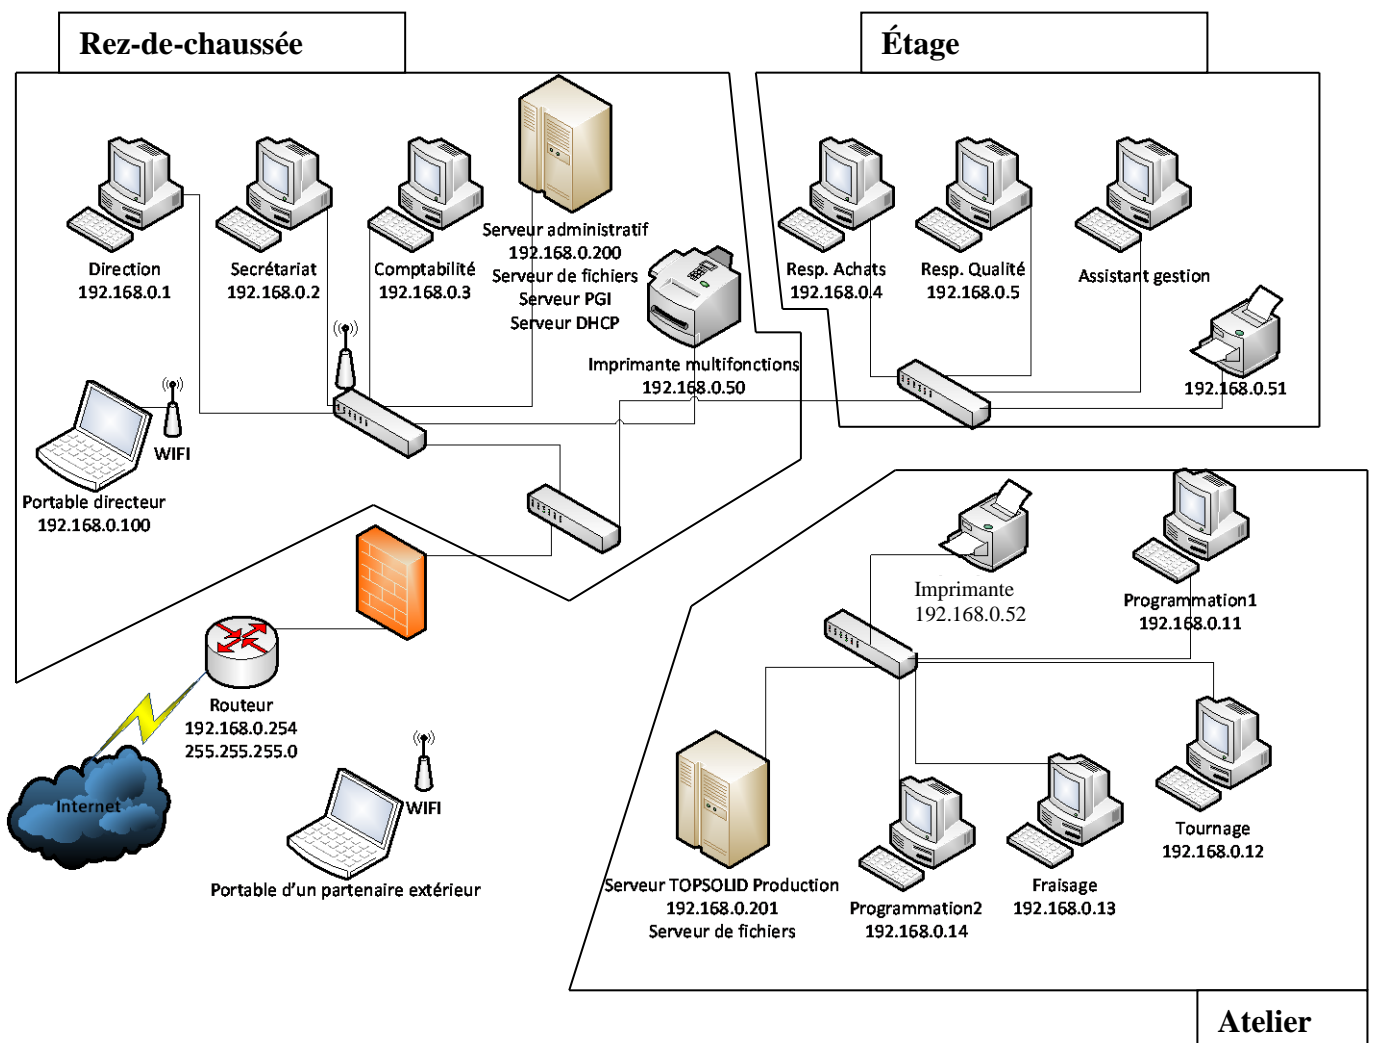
Rez-de-chaussée

Étage

Direction
192.168.0.1

Secrétariat
192.168.0.2

Comptabilité
192.168.0.3

Serveur administratif
192.168.0.200
Serveur de fichiers
Serveur PGI
Serveur DHCP

Resp. Achats
192.168.0.4

Resp. Qualité
192.168.0.5

Assistant gestion

Imprimante multifonctions
192.168.0.50

192.168.0.51

WIFI

Portable directeur
192.168.0.100

Imprimante
192.168.0.52

Programmation1
192.168.0.11

Routeur
192.168.0.254
255.255.255.0

Internet

WIFI

Portable d'un partenaire extérieur

Tournage
192.168.0.12

Serveur TOPSOLID Production
192.168.0.201
Serveur de fichiers

Programmation2
192.168.0.14

Fraisage
192.168.0.13

Atelier